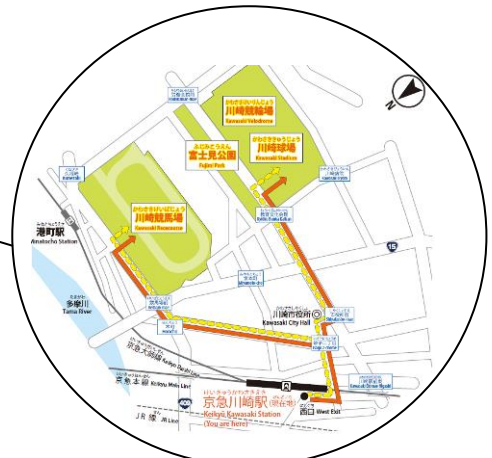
かわさきけいりんじょう
川崎競輪場
Kawasaki Velodrome

ふじみこうえん
富士見公園
Fujimi Park

かわさききゅうじょう
川崎球場
Kawasaki Stadium

かわさきけいばじょう
川崎競馬場
Kawasaki Racecourse

みなとちょうえき
港町駅
Minatocho Station

たまがわ
多摩川
Tama River

川崎市役所
Kawasaki City Hall

京急大師線 Keikyu Daishi Line

京急本線 Keikyu Main Line

JR線 JR Line

けいきゅうかわさきえき
京急川崎駅
Keikyu Kawasaki Station
(You are here)

西口 West Exit

15

409

N